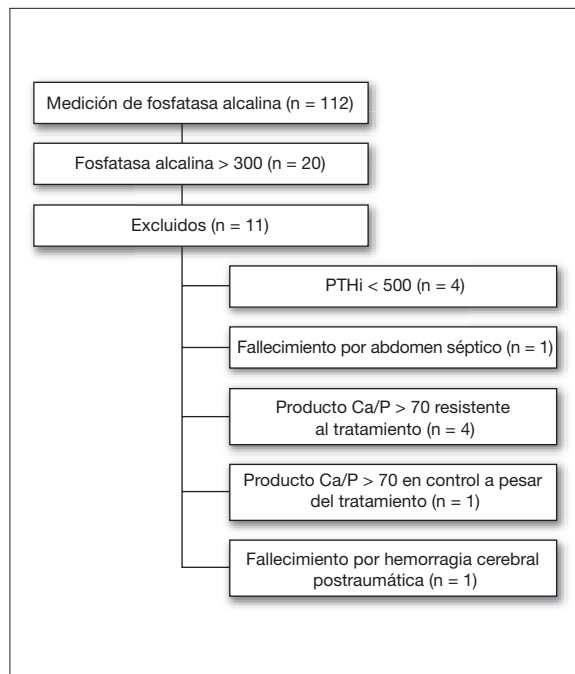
Medición de fosfatasa alcalina (n = 112)

Fosfatasa alcalina > 300 (n = 20)

Excluidos (n = 11)

PTHi < 500 (n = 4)

Fallecimiento por abdomen séptico (n = 1)

Producto Ca/P > 70 resistente al tratamiento (n = 4)

Producto Ca/P > 70 en control a pesar del tratamiento (n = 1)

Fallecimiento por hemorragia cerebral postraumática (n = 1)